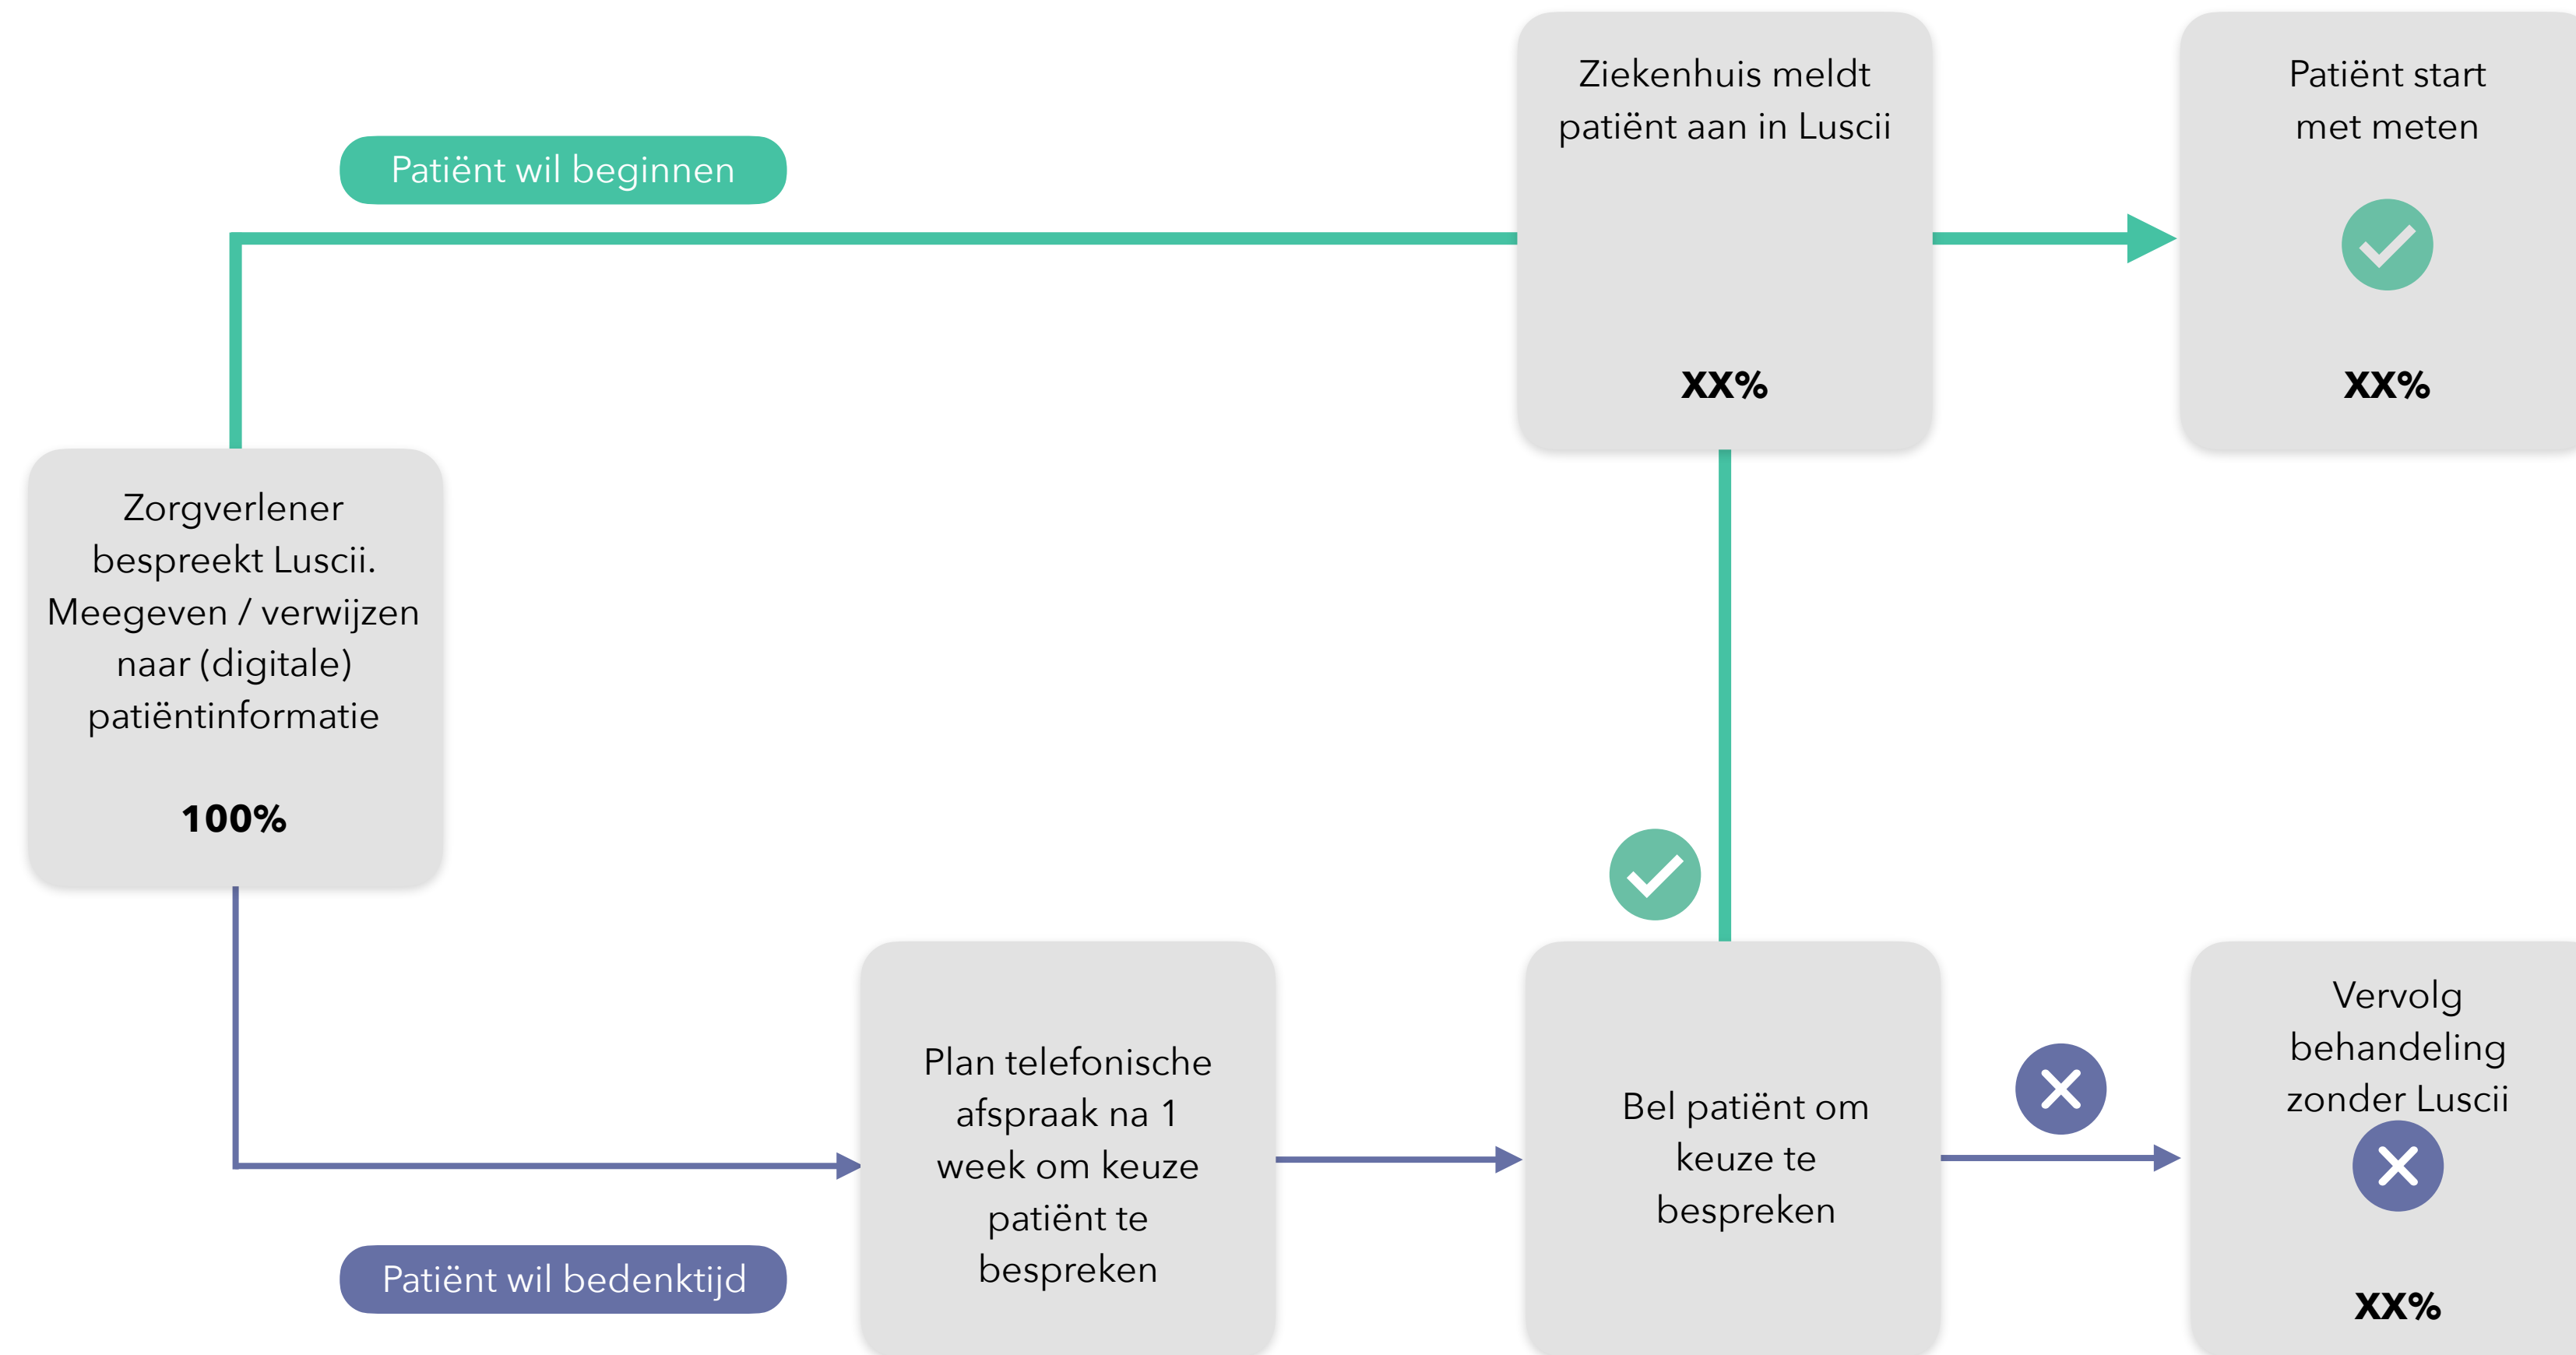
Patiënt wil beginnen

Ziekenhuis meldt patiënt aan in Luscii

XX%

Patiënt start met meten

XX%

Zorgverlener bespreekt Luscii. Meegeven / verwijzen naar (digitale) patiëntinformatie

100%

Plan telefonische afspraak na 1 week om keuze patiënt te bespreken

Bel patiënt om keuze te bespreken

Vervolg behandeling zonder Luscii

XX%

Patiënt wil bedenktijd